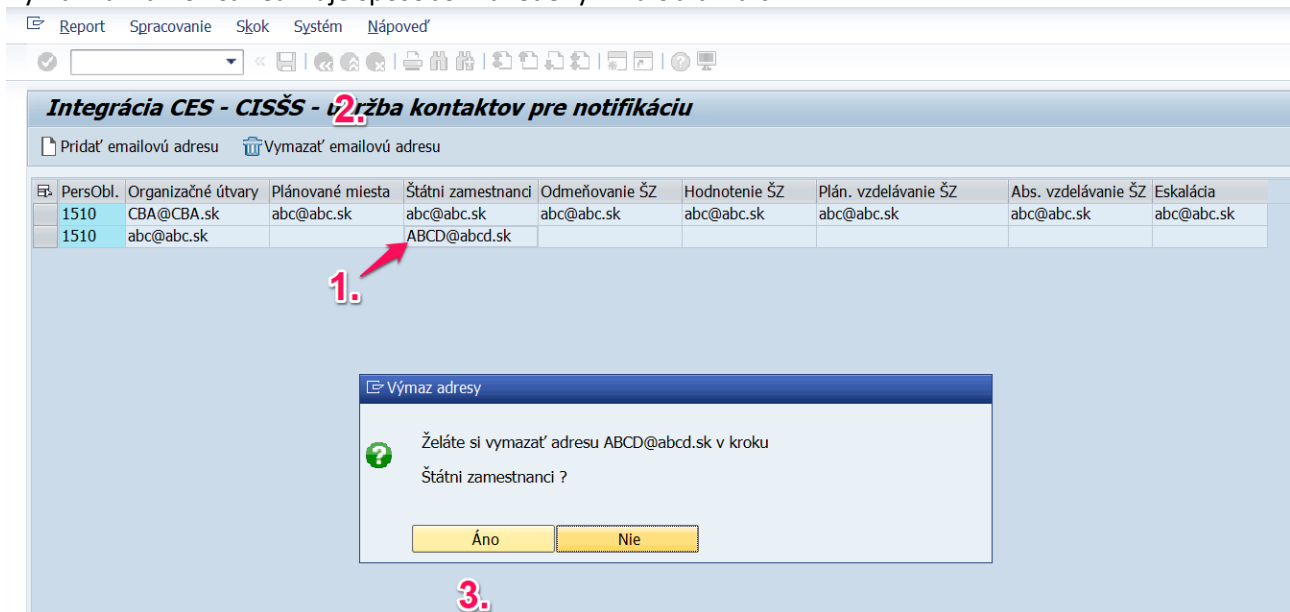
Report Spracovanie Skok Systém Nápoveď

Integrácia CES - CISŠS - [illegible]ržba kontaktov pre notifikáciu

2.

Pridať emailovú adresu Vymazať emailovú adresu

| PersObl. | Organizačné útvary | Plánované miesta | Štátni zamestnanci | Odmeňovanie ŠZ | Hodnotenie ŠZ | Plán. vzdelávanie ŠZ | Abs. vzdelávanie ŠZ | Eskalácia |
|---|---|---|---|---|---|---|---|---|
| 1510 | CBA@CBA.sk | abc@abc.sk | abc@abc.sk | abc@abc.sk | abc@abc.sk | abc@abc.sk | abc@abc.sk | abc@abc.sk |
| 1510 | abc@abc.sk | | ABCD@abcd.sk | | | | | |

1.

Výmaz adresy

Želáte si vymazať adresu ABCD@abcd.sk v kroku

Štátni zamestnanci ?

Áno Nie

3.